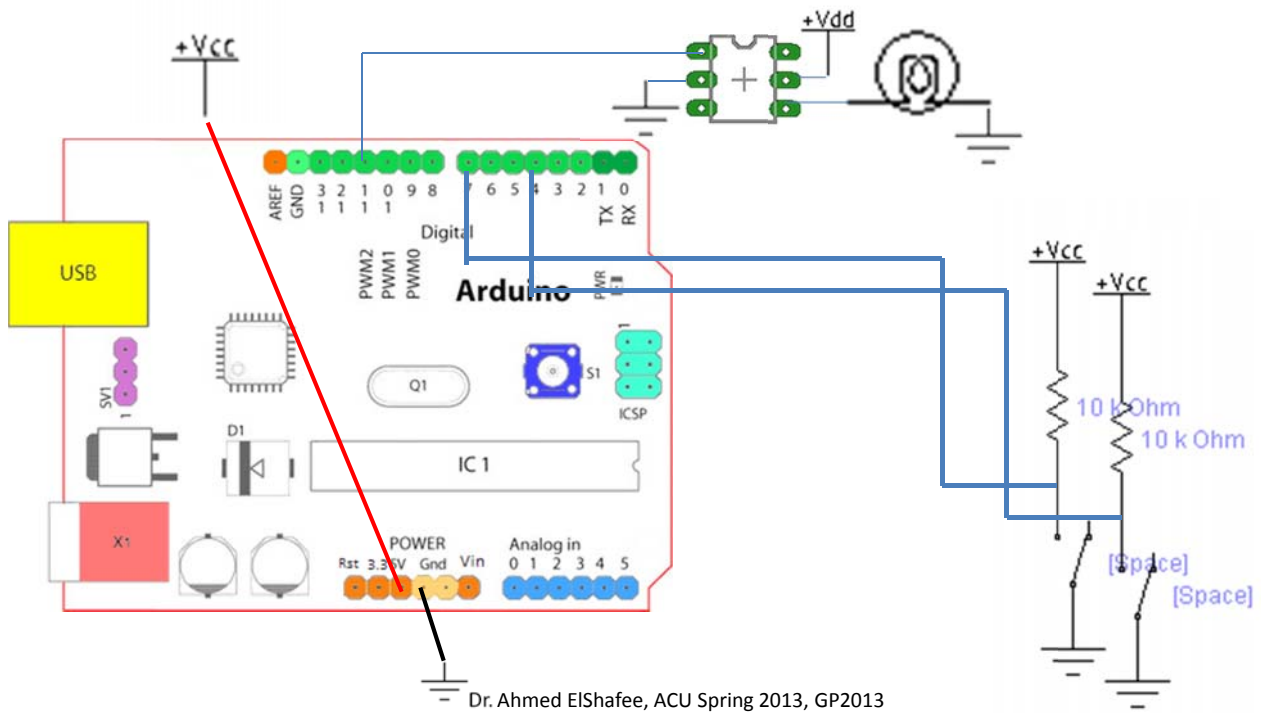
+Vcc

+Vdd

AREF GND 13 12 11 10 9 8

7 6 5 4 3 2 1 0 TX RX

Digital

PWM2 PWM1 PWM0

Arduino

PWR

USB

SV1

Q1

S1

ICSP

D1

IC 1

X1

POWER

Rst 3.3 5V Gnd Vin

Analog in

0 1 2 3 4 5

+Vcc

+Vcc

10 k Ohm

10 k Ohm

[Space]

[Space]

Dr. Ahmed ElShafee, ACU Spring 2013, GP2013